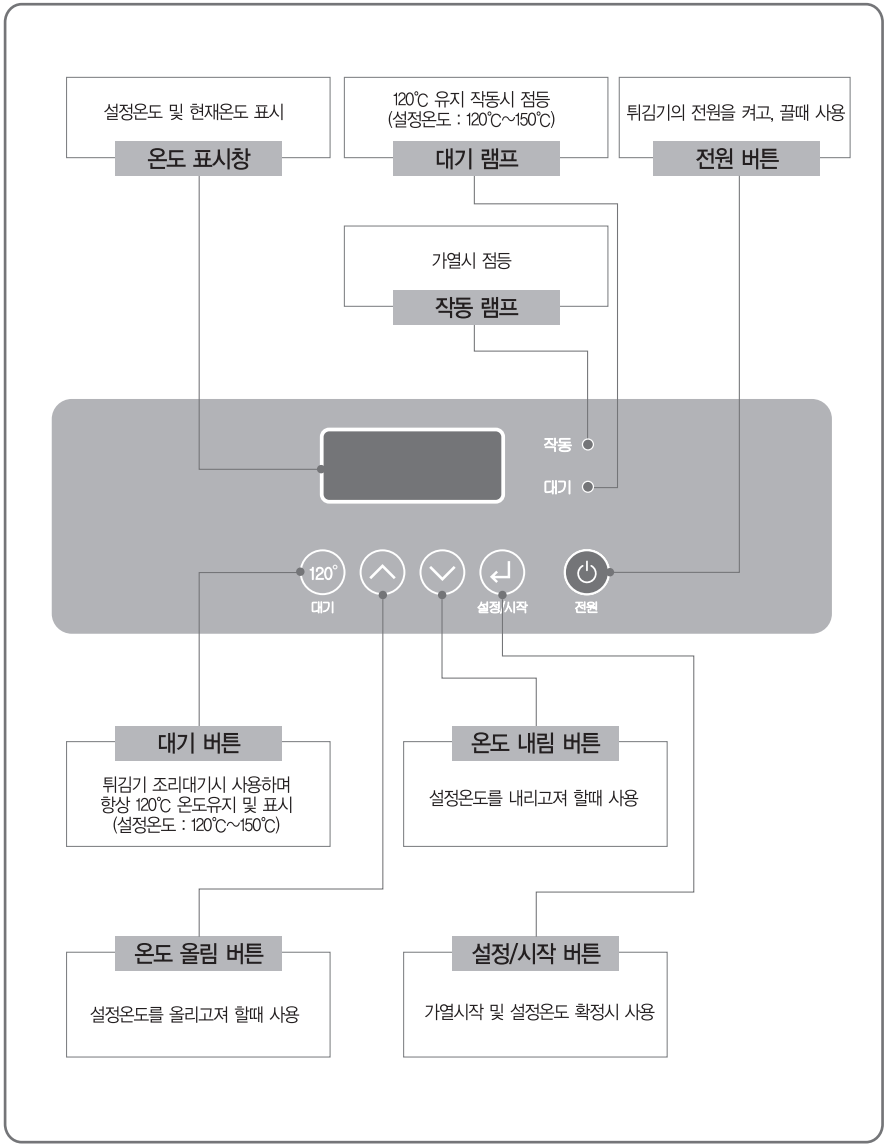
설정온도 및 현재온도 표시

온도 표시창

120℃ 유지 작동시 점등 (설정온도 : 120℃~150℃)

대기 램프

튀김기의 전원을 켜고, 끌때 사용

전원 버튼

가열시 점등

작동 램프

작동

대기

120°

대기

설정/시작

전원

대기 버튼

튀김기 조리대기시 사용하며 항상 120℃ 온도유지 및 표시 (설정온도 : 120℃~150℃)

온도 내림 버튼

설정온도를 내리고져 할때 사용

온도 올림 버튼

설정온도를 올리고져 할때 사용

설정/시작 버튼

가열시작 및 설정온도 확정시 사용